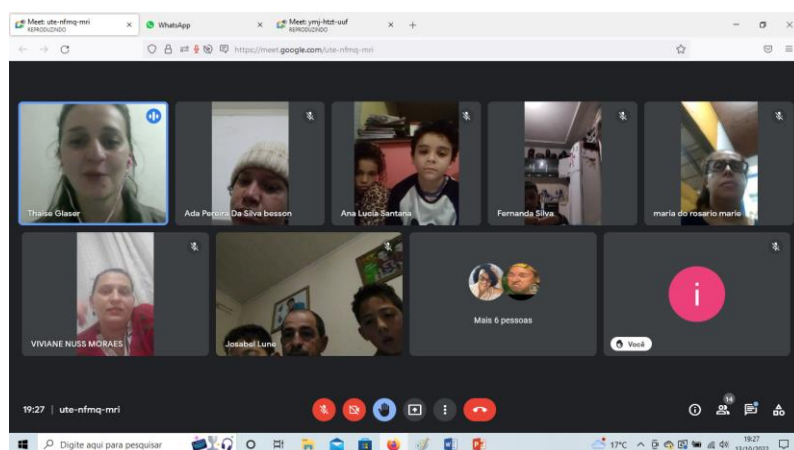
Meet: ute-nfmq-mri REPRODUZINDO
WhatsApp
Meet: ymj-htzt-uuf REPRODUZINDO
https://meet.google.com/ute-nfmq-mri

Thaise Glaser
Ada Pereira Da Silva besson
Ana Lucia Santana
Fernanda Silva
maria do rosario marie
VIVIANE NUSS MORAES
Josabel Lune
Mais 6 pessoas
i
Você

19:27 | ute-nfmq-mri
14

Digite aqui para pesquisar
17°C
19:27
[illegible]